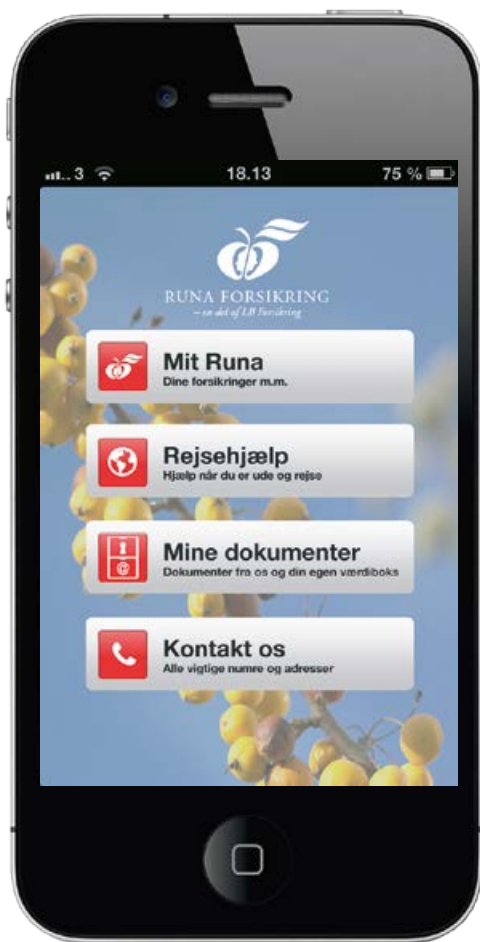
3 18.13 75 %

RUNA FORSIKRING
– en del af LB Forsikring

Mit Runa
Dine forsikringer m.m.

Rejsehjælp
Hjælp når du er ude og rejse

Mine dokumenter
Dokumenter fra os og din egen værdiboks

Kontakt os
Alle vigtige numre og adresser